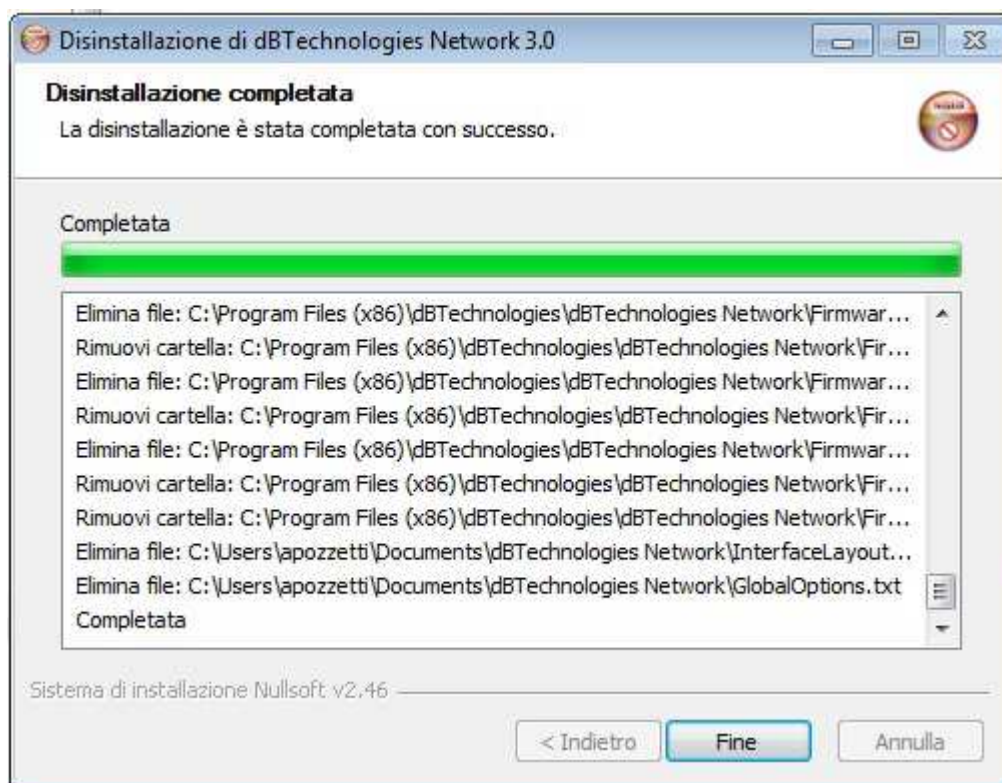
Disinstallazione di dBTechnologies Network 3.0

Disinstallazione completata
La disinstallazione è stata completata con successo.

Completata

Elimina file: C:\Program Files (x86)\dBTechnologies\dBTechnologies Network\Firmwar...
Rimuovi cartella: C:\Program Files (x86)\dBTechnologies\dBTechnologies Network\Fir...
Elimina file: C:\Program Files (x86)\dBTechnologies\dBTechnologies Network\Firmwar...
Rimuovi cartella: C:\Program Files (x86)\dBTechnologies\dBTechnologies Network\Fir...
Elimina file: C:\Program Files (x86)\dBTechnologies\dBTechnologies Network\Firmwar...
Rimuovi cartella: C:\Program Files (x86)\dBTechnologies\dBTechnologies Network\Fir...
Rimuovi cartella: C:\Program Files (x86)\dBTechnologies\dBTechnologies Network\Fir...
Elimina file: C:\Users\apozzetti\Documents\dBTechnologies Network\InterfaceLayout...
Elimina file: C:\Users\apozzetti\Documents\dBTechnologies Network\GlobalOptions.txt
Completata

Sistema di installazione Nullsoft v2.46

< Indietro
Fine
Annulla